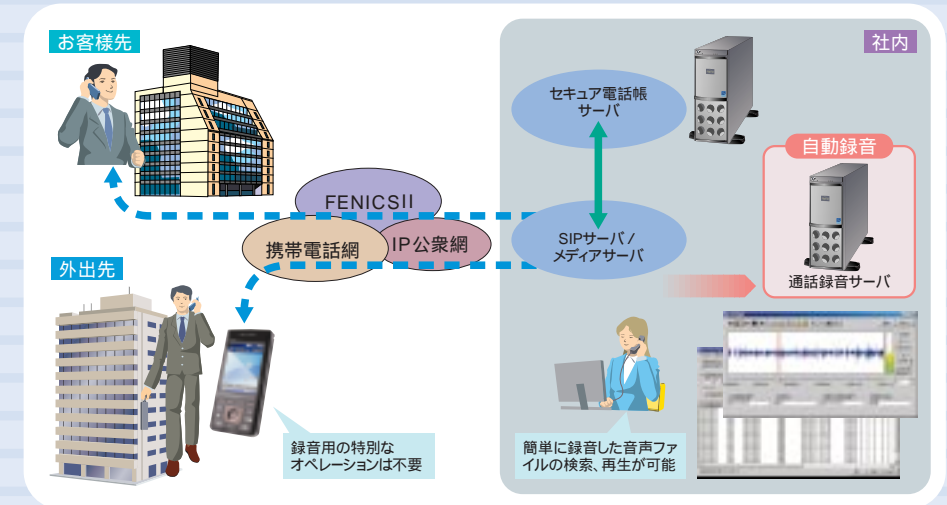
お客様先

社内

セキュア電話帳サーバ

自動録音

FENICSII

携帯電話網

IP公衆網

SIPサーバ／メディアサーバ

通話録音サーバ

外出先

録音用の特別なオペレーションは不要

簡単に録音した音声ファイルの検索、再生が可能